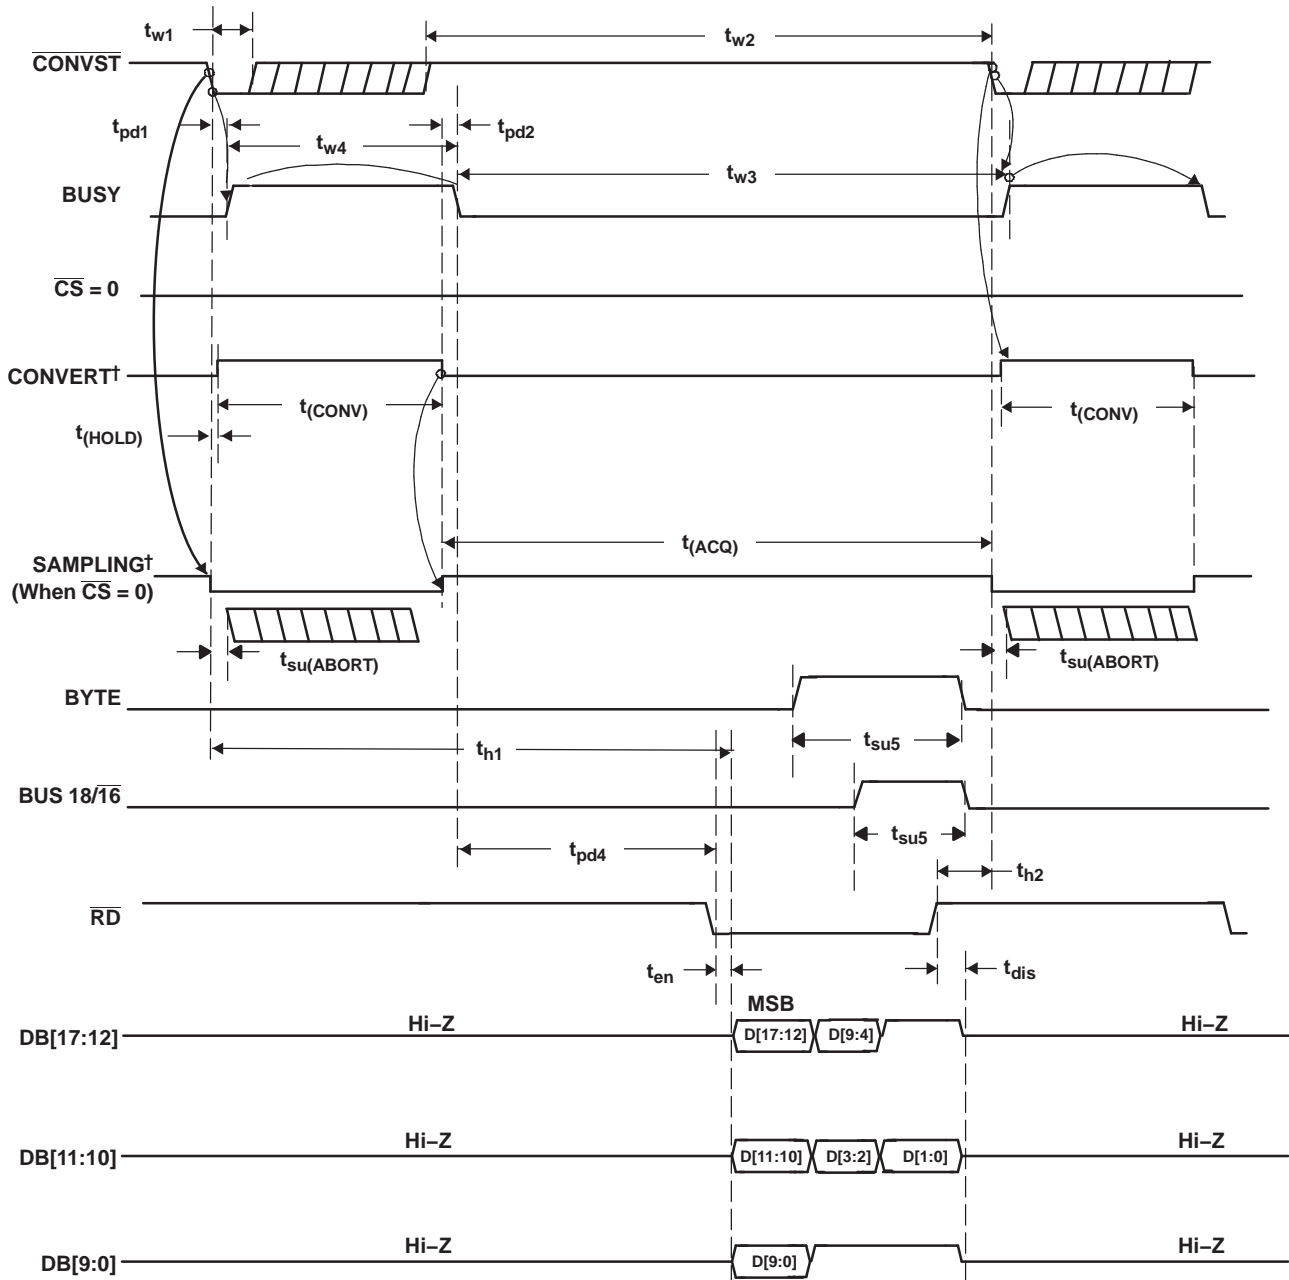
$t_{w1}$

$t_{w2}$

$\overline{CONVST}$

$t_{pd1}$

$t_{pd2}$

$t_{w4}$

$t_{w3}$

BUSY

$\overline{CS}$ = 0

CONVERT†

$t_{(CONV)}$

$t_{(CONV)}$

$t_{(HOLD)}$

$t_{(ACQ)}$

SAMPLING†
(When $\overline{CS}$ = 0)

$t_{su(ABORT)}$

$t_{su(ABORT)}$

BYTE

$t_{h1}$

$t_{su5}$

BUS 18/$\overline{16}$

$t_{su5}$

$t_{pd4}$

$t_{h2}$

$\overline{RD}$

$t_{en}$

$t_{dis}$

MSB

DB[17:12] Hi–Z D[17:12] D[9:4] Hi–Z

DB[11:10] Hi–Z D[11:10] D[3:2] D[1:0] Hi–Z

DB[9:0] Hi–Z D[9:0] Hi–Z